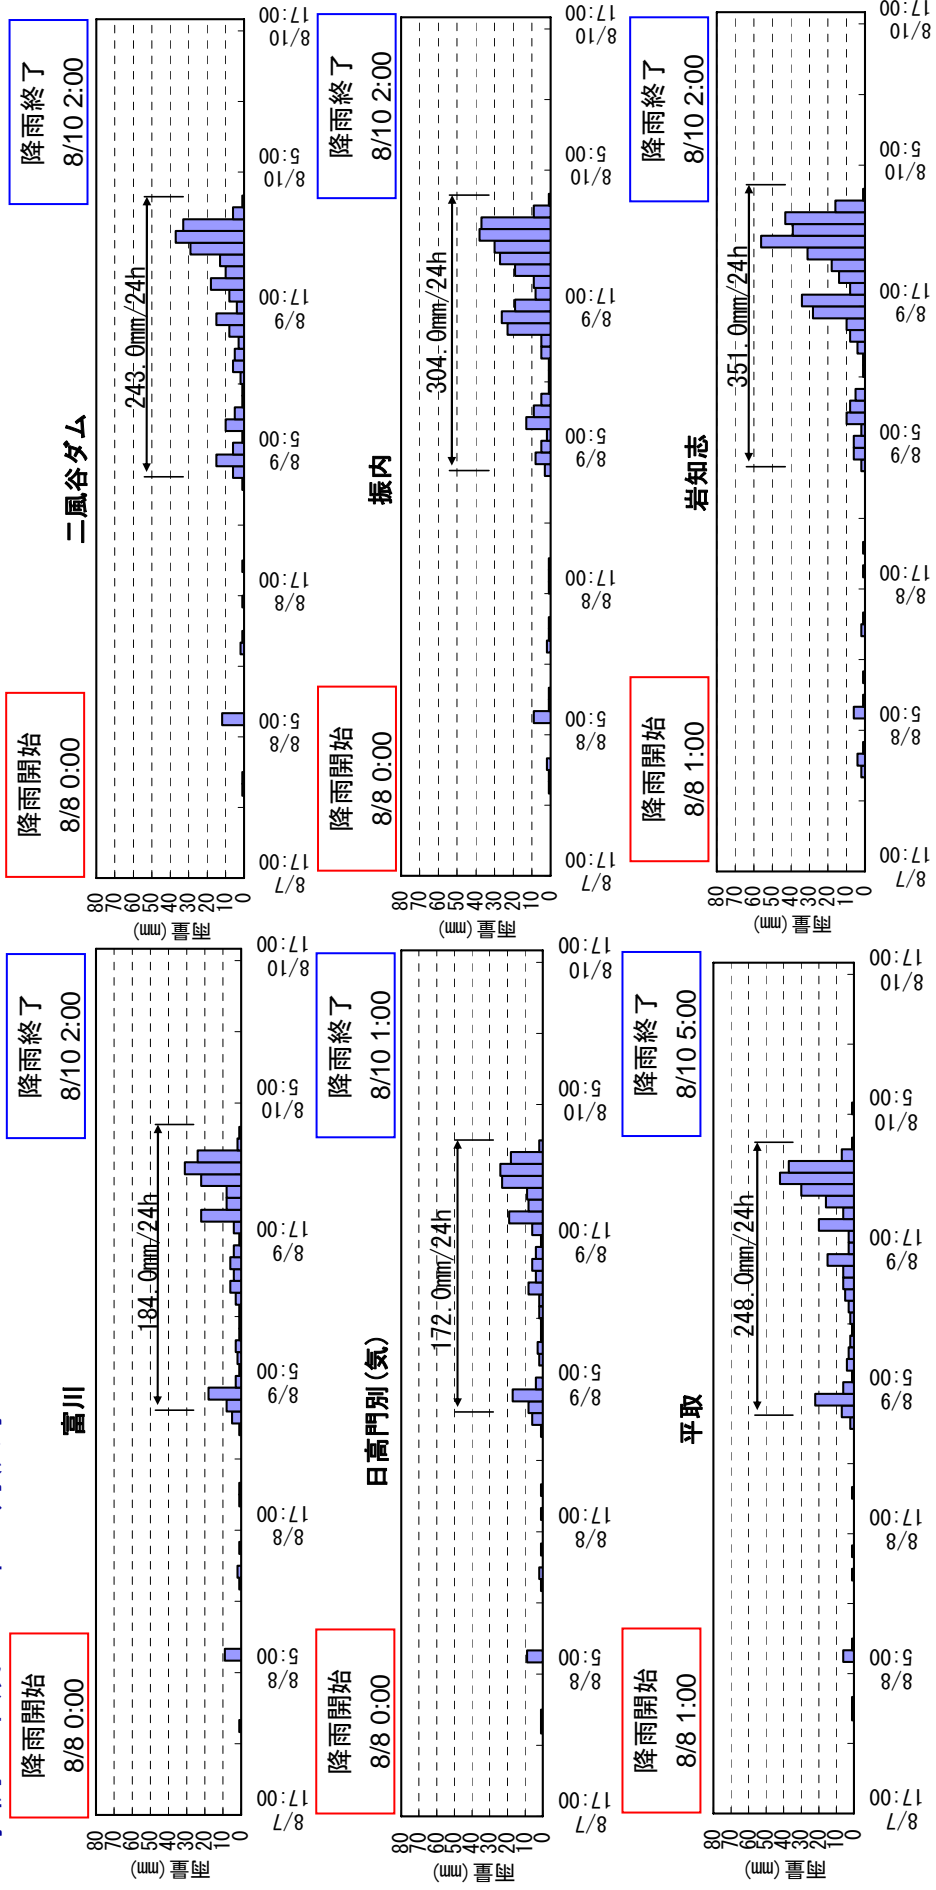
二風谷ダム

降雨開始
8/8 0:00

降雨終了
8/10 2:00

243.0mm/24h

雨量(mm)
80
70
60
50
40
30
20
10
0

8/7 17:00
8/8 5:00
8/8 17:00
8/9 5:00
8/9 17:00
8/10 5:00
8/10 17:00

振内

降雨開始
8/8 0:00

降雨終了
8/10 2:00

304.0mm/24h

雨量(mm)
80
70
60
50
40
30
20
10
0

8/7 17:00
8/8 5:00
8/8 17:00
8/9 5:00
8/9 17:00
8/10 5:00
8/10 17:00

岩知志

降雨開始
8/8 1:00

降雨終了
8/10 2:00

351.0mm/24h

雨量(mm)
80
70
60
50
40
30
20
10
0

8/7 17:00
8/8 5:00
8/8 17:00
8/9 5:00
8/9 17:00
8/10 5:00
8/10 17:00

富川

降雨開始
8/8 0:00

降雨終了
8/10 2:00

184.0mm/24h

雨量(mm)
80
70
60
50
40
30
20
10
0

8/7 17:00
8/8 5:00
8/8 17:00
8/9 5:00
8/9 17:00
8/10 5:00
8/10 17:00

日高門別(気)

降雨開始
8/8 0:00

降雨終了
8/10 1:00

172.0mm/24h

雨量(mm)
80
70
60
50
40
30
20
10
0

8/7 17:00
8/8 5:00
8/8 17:00
8/9 5:00
8/9 17:00
8/10 5:00
8/10 17:00

平取

降雨開始
8/8 1:00

降雨終了
8/10 5:00

248.0mm/24h

雨量(mm)
80
70
60
50
40
30
20
10
0

8/7 17:00
8/8 5:00
8/8 17:00
8/9 5:00
8/9 17:00
8/10 5:00
8/10 17:00